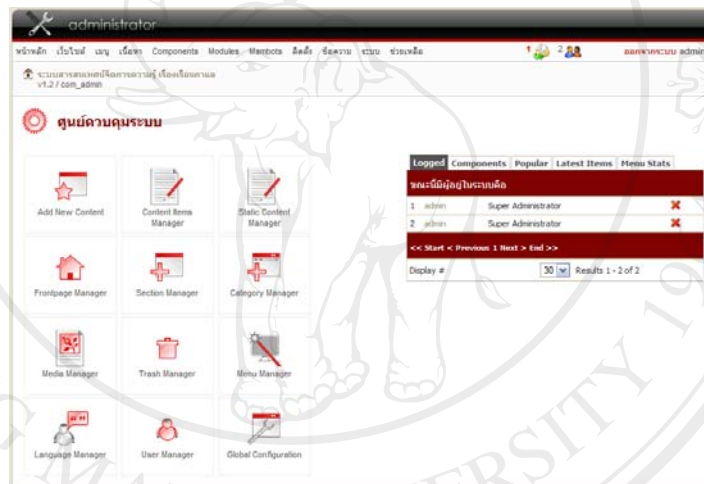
administrator

หน้าหลัก เว็บไซต์ เมนู เนื้อหา Components Modules Mambots ติดตั้ง ข้อความ ระบบ ช่วยเหลือ 1 2 ออกจากระบบ admin

ระบบสารสนเทศบริหารความรู้ เรื่องเรือนกาแล v1.2 / com_admin

ศูนย์ควบคุมระบบ

Add New Content
Content Items Manager
Static Content Manager
Frontpage Manager
Section Manager
Category Manager
Media Manager
Trash Manager
Menu Manager
Language Manager
User Manager
Global Configuration

Logged Components Popular Latest Items Menu Stats

ขณะนี้มีผู้อยู่ในระบบคือ

| | | |
|---|---|---|
| 1 admin | Super Administrator | |
| 2 admin | Super Administrator | |

<< Start < Previous 1 Next > End >>

Display # 30 Results 1 - 2 of 2